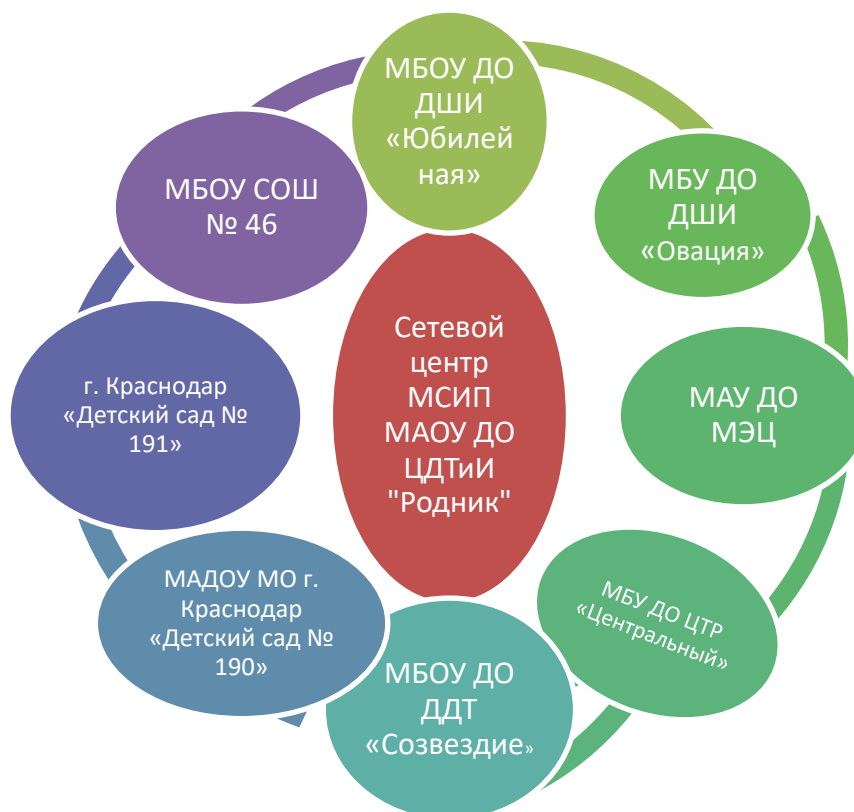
МБОУ ДО ДШИ «Юбилейная»

МБУ ДО ДШИ «Овация»

МАУ ДО МЭЦ

МБУ ДО ЦТР «Центральный»

МБОУ ДО ДДТ «Созвездие»

МАДОУ МО г. Краснодар «Детский сад № 190»

г. Краснодар «Детский сад № 191»

МБОУ СОШ № 46

Сетевой центр МСИП МАОУ ДО ЦДТиИ "Родник"